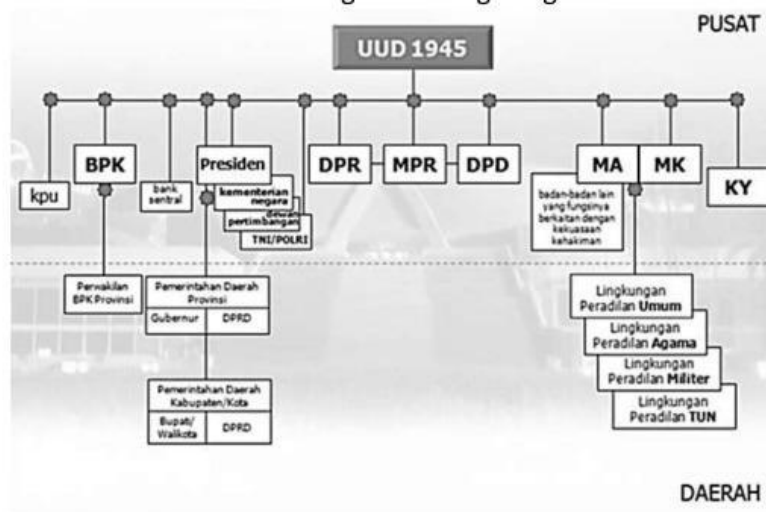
UUD 1945

PUSAT

kpu

BPK

bank sentral

Presiden

kementerian negara

dewan pertimbangan

TNI/POLRI

DPR

MPR

DPD

MA

MK

KY

badan-badan lain yang fungsinya berkaitan dengan kekuasaan kehakiman

Perwakilan BPK Provinsi

Pemerintahan Daerah Provinsi

Gubernur

DPRD

Pemerintahan Daerah Kabupaten/Kota

Bupati/ Walikota

DPRD

Lingkungan Peradilan Umum

Lingkungan Peradilan Agama

Lingkungan Peradilan Militer

Lingkungan Peradilan TUN

DAERAH